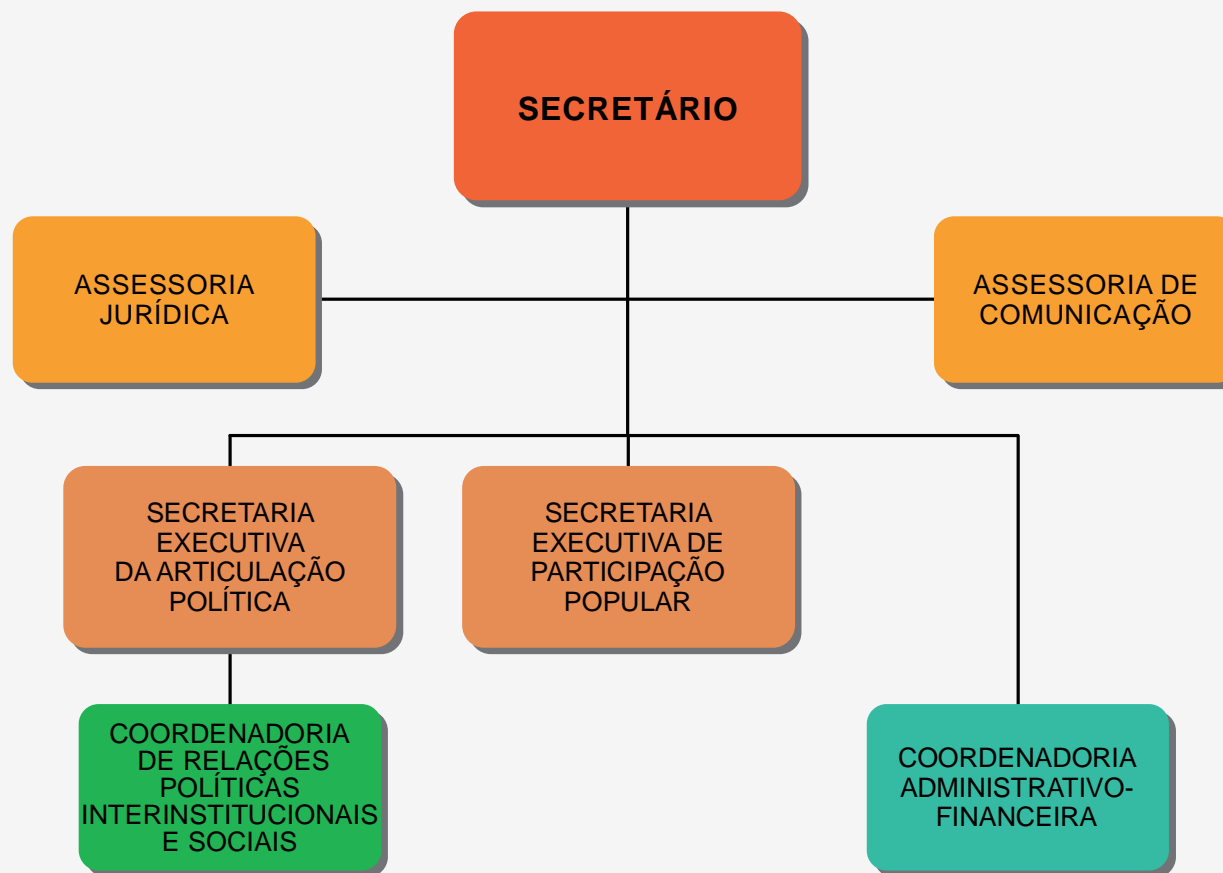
SECRETÁRIO

ASSESSORIA JURÍDICA

ASSESSORIA DE COMUNICAÇÃO

SECRETARIA EXECUTIVA DA ARTICULAÇÃO POLÍTICA

SECRETARIA EXECUTIVA DE PARTICIPAÇÃO POPULAR

COORDENADORIA DE RELAÇÕES POLÍTICAS INTERINSTITUCIONAIS E SOCIAIS

COORDENADORIA ADMINISTRATIVO-FINANCEIRA